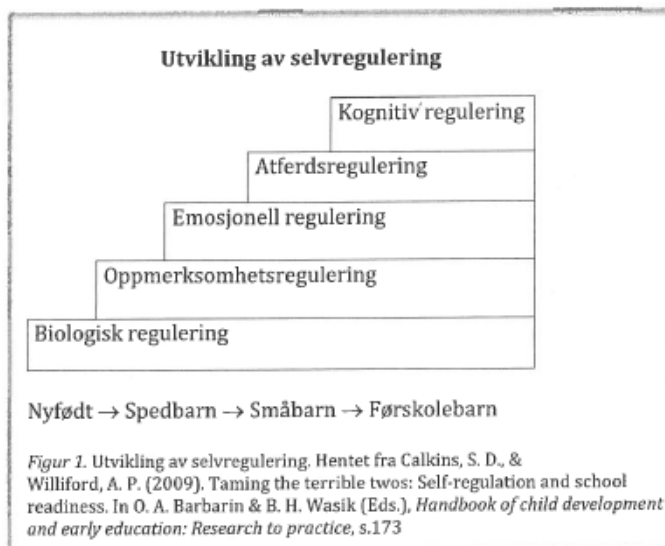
Utvikling av selvregulering

Kognitiv regulering

Atferdsregulering

Emosjonell regulering

Oppmerksomhetsregulering

Biologisk regulering

Nyfødt $\rightarrow$ Spedbarn $\rightarrow$ Småbarn $\rightarrow$ Førskolebarn

*Figur 1.* Utvikling av selvregulering. Hentet fra Calkins, S. D., & Williford, A. P. (2009). Taming the terrible twos: Self-regulation and school readiness. In O. A. Barbarin & B. H. Wasik (Eds.), *Handbook of child development and early education: Research to practice*, s.173